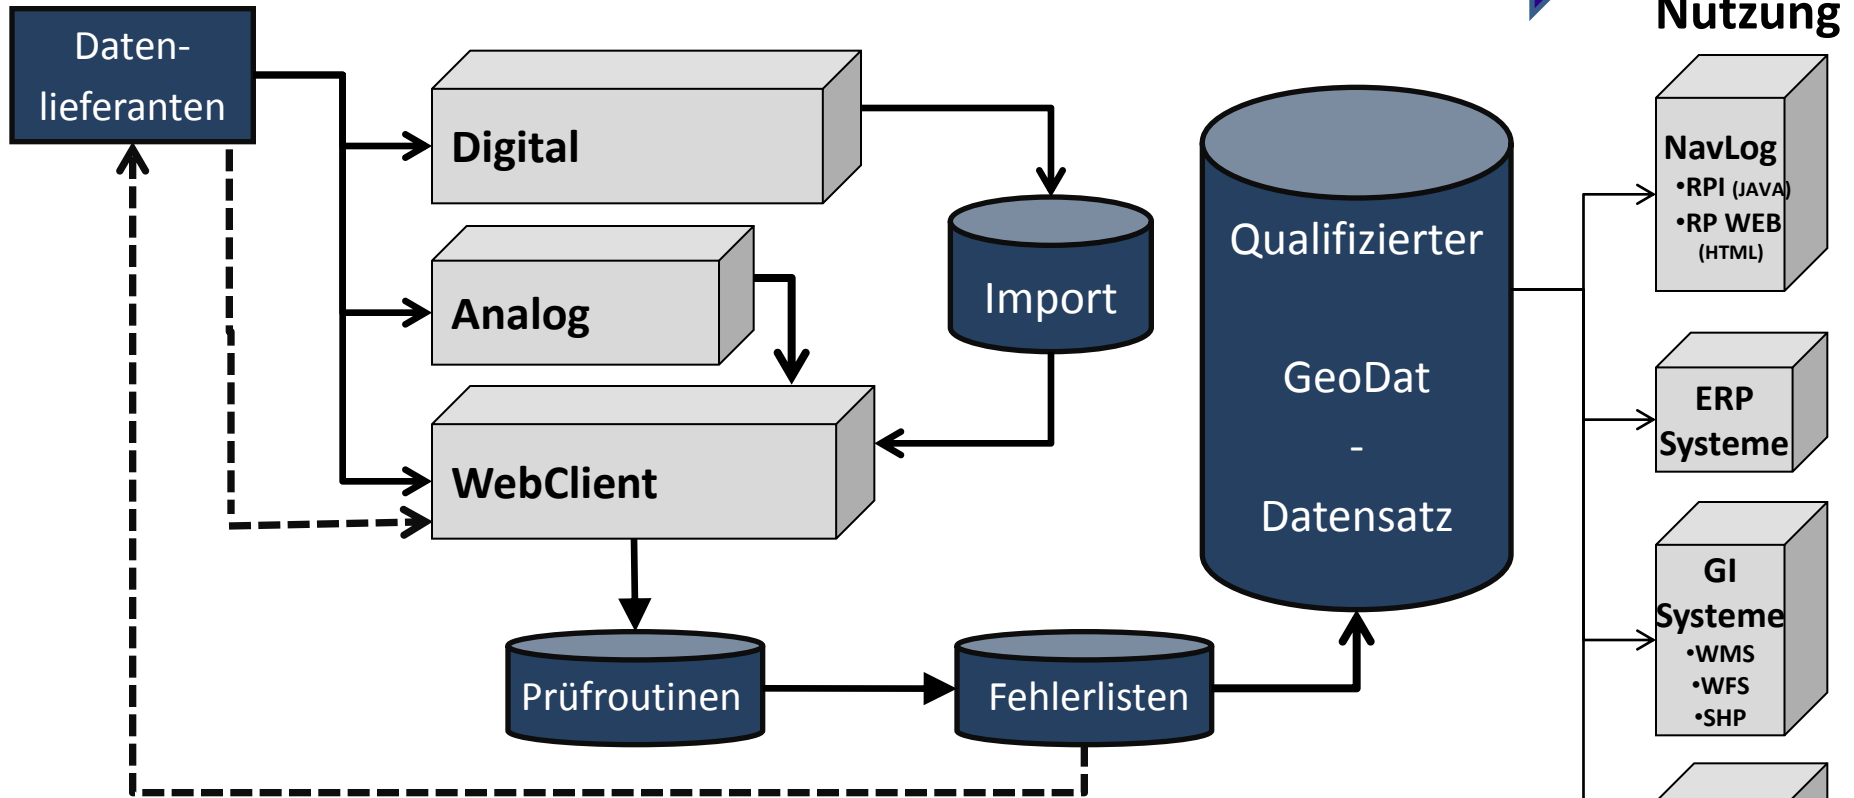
Nutzung

Datenlieferanten

Digital

Analog

WebClient

Import

Qualifizierter

GeoDat

-

Datensatz

Prüfroutinen

Fehlerlisten

NavLog
•RPI (JAVA)
•RP WEB (HTML)

ERP Systeme

GI Systeme
•WMS
•WFS
•SHP